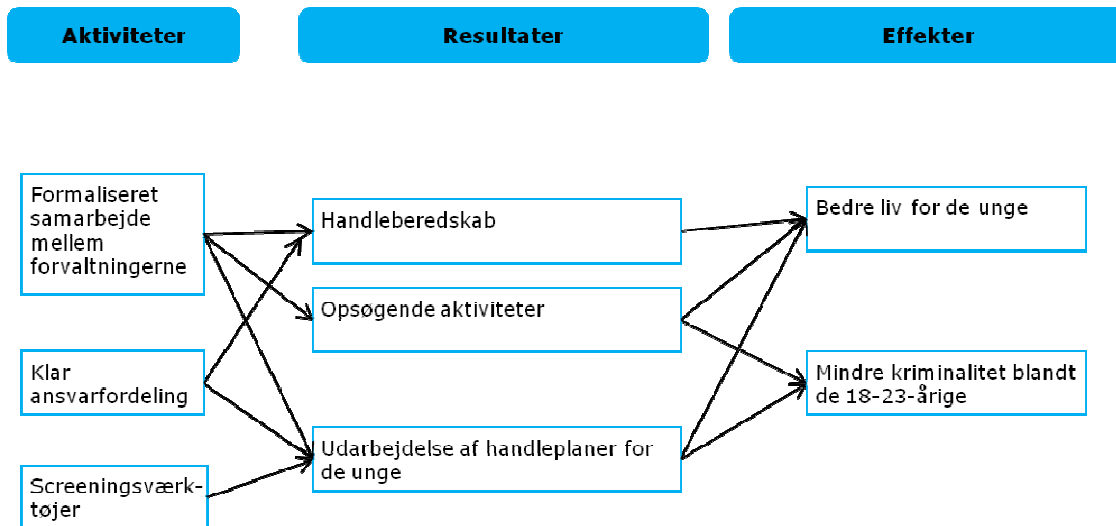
Aktiviteter

Resultater

Effekter

Formaliseret samarbejde mellem forvaltningerne

Klar ansvarfordeling

Screeningsværktøjer

Handleberedskab

Opsøgende aktiviteter

Udarbejdelse af handleplaner for de unge

Bedre liv for de unge

Mindre kriminalitet blandt de 18-23-årige